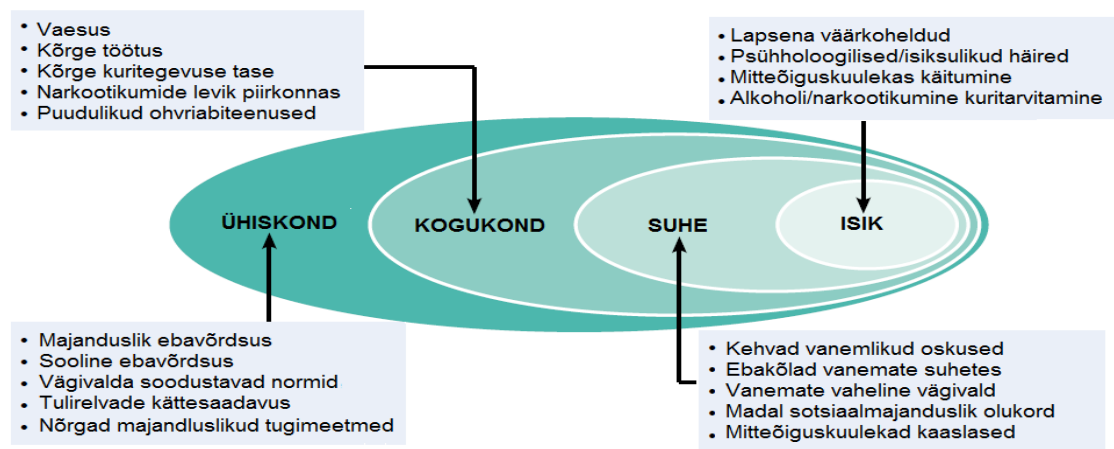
• Vaesus
• Kõrge töötus
• Kõrge kuritegevuse tase
• Narkootikumide levik piirkonnas
• Puudulikud ohvriabiteenused

• Lapsena väärkoheldud
• Psühholoogilised/isiksulikud häired
• Mitteõiguskuulekas käitumine
• Alkoholi/narkootikumine kuritarvitamine

ÜHISKOND

KOGUKOND

SUHE

ISIK

• Majanduslik ebavõrdsus
• Sooline ebavõrdsus
• Vägivalda soodustavad normid
• Tulirelvade kättesaadavus
• Nõrgad majandluslikud tugimeetmed

• Kehvad vanemlikud oskused
• Ebakõlad vanemate suhetes
• Vanemate vaheline vägivald
• Madal sotsiaalmajanduslik olukord
• Mitteõiguskuulekad kaaslased